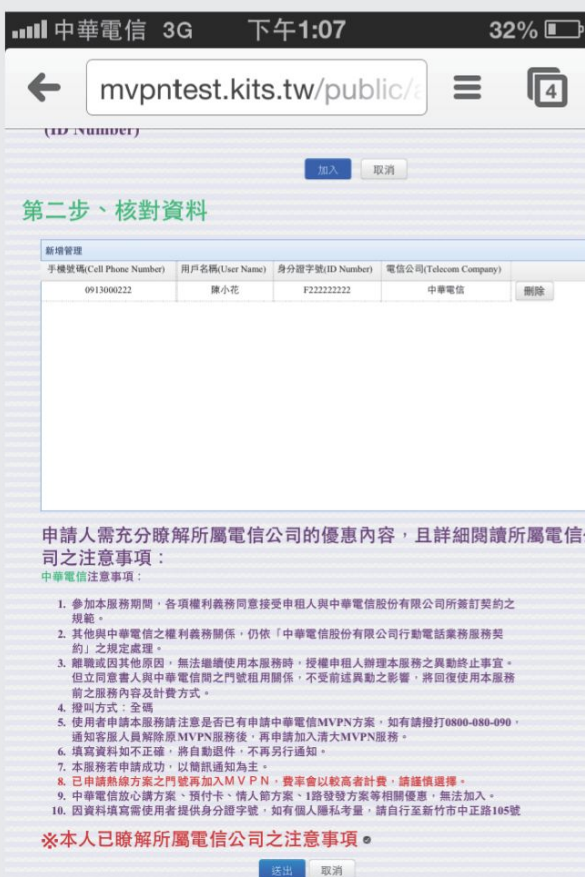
中華電信 3G 下午1:07 32%

mvpntest.kits.tw/public/a

4

(ID Number)

加入 取消

第二步、核對資料

新增管理

| 手機號碼(Cell Phone Number) | 用戶名稱(User Name) | 身分證字號(ID Number) | 電信公司(Telecom Company) | |
|---|---|---|---|---|
| 0913000222 | 陳小花 | F222222222 | 中華電信 | 刪除 |

申請人需充分瞭解所屬電信公司的優惠內容，且詳細閱讀所屬電信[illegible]司之注意事項：

中華電信注意事項：

1. 參加本服務期間，各項權利義務同意接受申租人與中華電信股份有限公司所簽訂契約之規範。
2. 其他與中華電信之權利義務關係，仍依「中華電信股份有限公司行動電話業務服務契約」之規定處理。
3. 離職或因其他原因，無法繼續使用本服務時，授權申租人辦理本服務之異動終止事宜。但立同意書人與中華電信間之門號租用關係，不受前述異動之影響，將回復使用本服務前之服務內容及計費方式。
4. 撥叫方式：全碼
5. 使用者申請本服務請注意是否已有申請中華電信MVPN方案，如有請撥打0800-080-090，通知客服人員解除原MVPN服務後，再申請加入清大MVPN服務。
6. 填寫資料如不正確，將自動退件，不再另行通知。
7. 本服務若申請成功，以簡訊通知為主。
8. 已申請熱線方案之門號再加入MVPN，費率會以較高者計費，請謹慎選擇。
9. 中華電信放心講方案、預付卡、情人節方案、1路發發方案等相關優惠，無法加入。
10. 因資料填寫需使用者提供身分證字號，如有個人隱私考量，請自行至新竹市中正路105號

※本人已瞭解所屬電信公司之注意事項

送出 取消